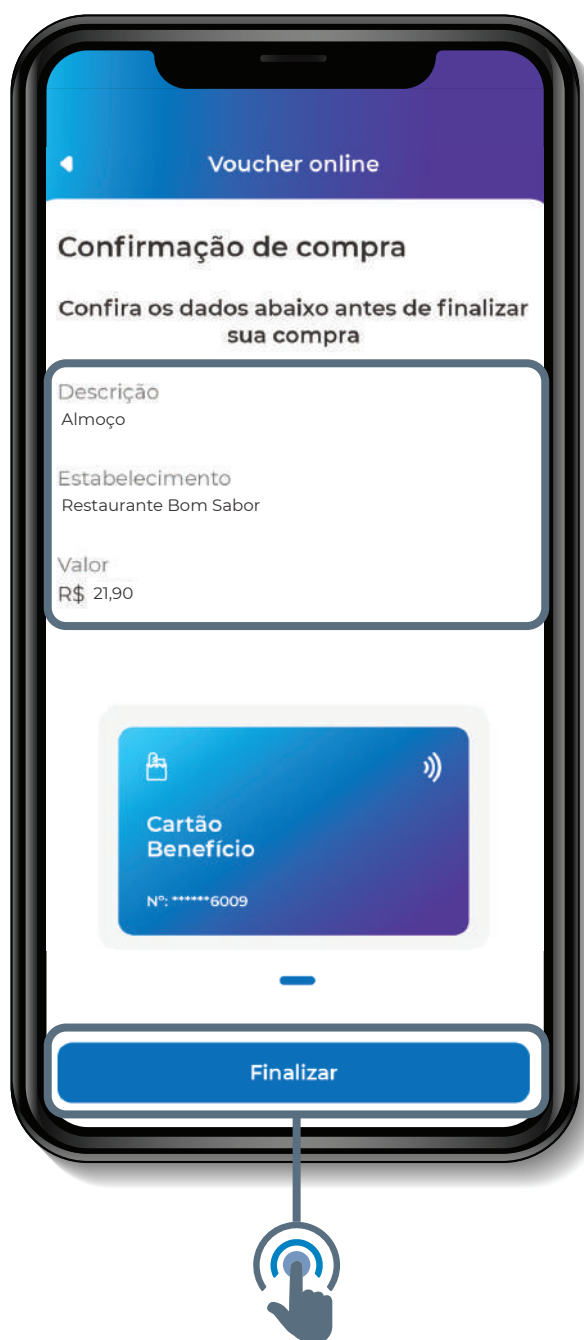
Voucher online

Confirmação de compra

Confira os dados abaixo antes de finalizar sua compra

Descrição
Almoço

Estabelecimento
Restaurante Bom Sabor

Valor
R$ 21,90

Cartão Benefício

Nº: ******6009

Finalizar